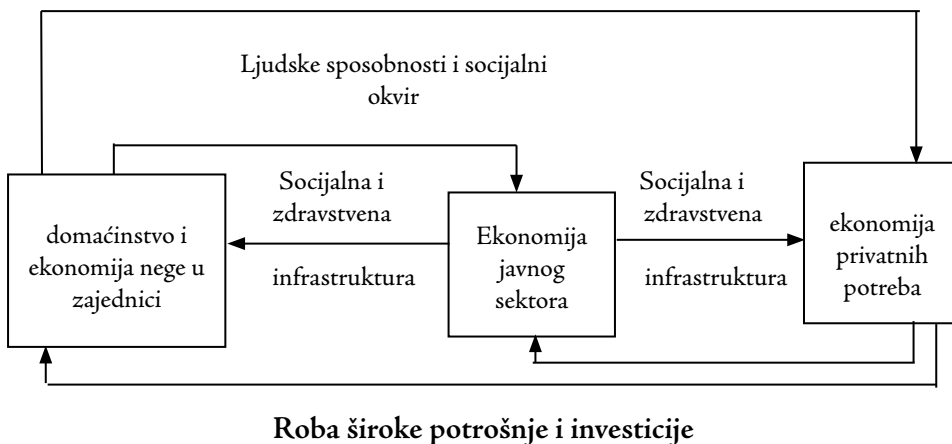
Ljudske sposobnosti i socijalni okvir

domaćinstvo i ekonomija nege u zajednici

Socijalna i zdravstvena

infrastruktura

Ekonomija javnog sektora

Socijalna i zdravstvena

infrastruktura

ekonomija privatnih potreba

**Roba široke potrošnje i investicije**